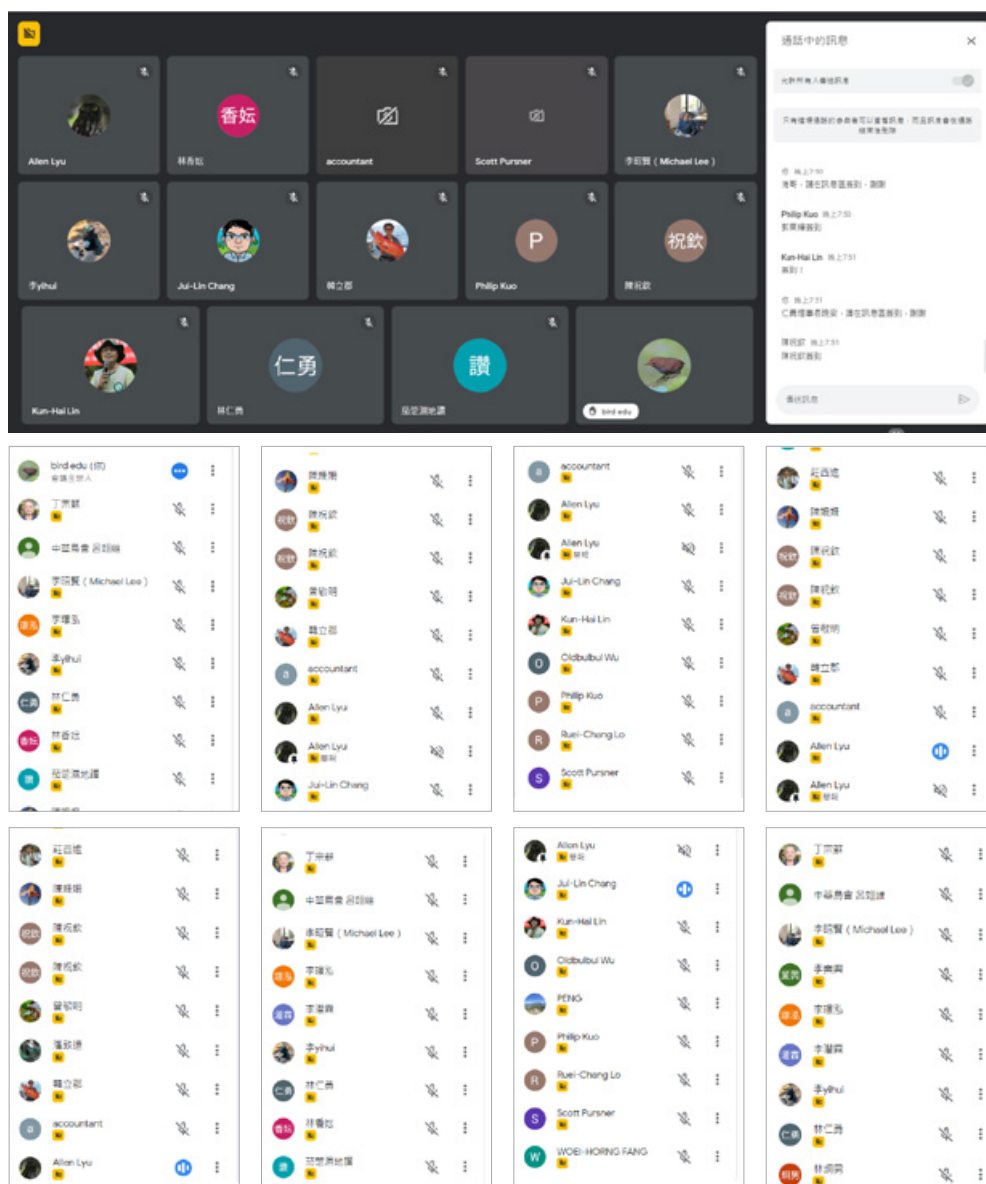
Allen Lyu
香妘
林香妘
accountant
Scott Purnner
李昭賢 ( Michael Lee )
李yihui
Jui-Lin Chang
韓立部
P
Philip Kuo
祝欽
陳祝欽
Kun-Hai Lin
仁勇
林仁勇
讚
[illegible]
bird edu

通話中的訊息
允許所有人傳送訊息
只有通話參與者可以查看訊息，而且訊息會在通話結束後刪除
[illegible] 晚上7:50
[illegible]
Philip Kuo 晚上7:50
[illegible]
Kun-Hai Lin 晚上7:51
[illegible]
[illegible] 晚上7:51
仁勇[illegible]
陳祝欽 晚上7:51
陳祝欽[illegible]
傳送訊息

bird edu (你)
會議主辦人
丁宗蘇
中華鳥會 呂翊維
李昭賢 ( Michael Lee )
李瓊弘
李yihui
林仁勇
林香妘
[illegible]

陳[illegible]
陳祝欽
陳祝欽
曾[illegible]明
韓立部
accountant
Allen Lyu
Allen Lyu
Jui-Lin Chang

accountant
Allen Lyu
Allen Lyu
Jui-Lin Chang
Kun-Hai Lin
Oldbulbul Wu
Philip Kuo
Ruei-Cheng Lo
Scott Purnner

莊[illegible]
陳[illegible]
陳祝欽
陳祝欽
曾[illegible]明
韓立部
accountant
Allen Lyu
Allen Lyu

莊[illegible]
陳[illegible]
陳祝欽
陳祝欽
曾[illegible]明
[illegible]
韓立部
accountant
Allen Lyu

丁宗蘇
中華鳥會 呂翊維
李昭賢 ( Michael Lee )
李瓊弘
李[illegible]
李yihui
林仁勇
林香妘
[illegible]

Allen Lyu
Jui-Lin Chang
Kun-Hai Lin
Oldbulbul Wu
PENG
Philip Kuo
Ruei-Cheng Lo
Scott Purnner
WOEI-HORNG FANG

丁宗蘇
中華鳥會 呂翊維
李昭賢 ( Michael Lee )
李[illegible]
李瓊弘
李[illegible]
李yihui
林仁勇
林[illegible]